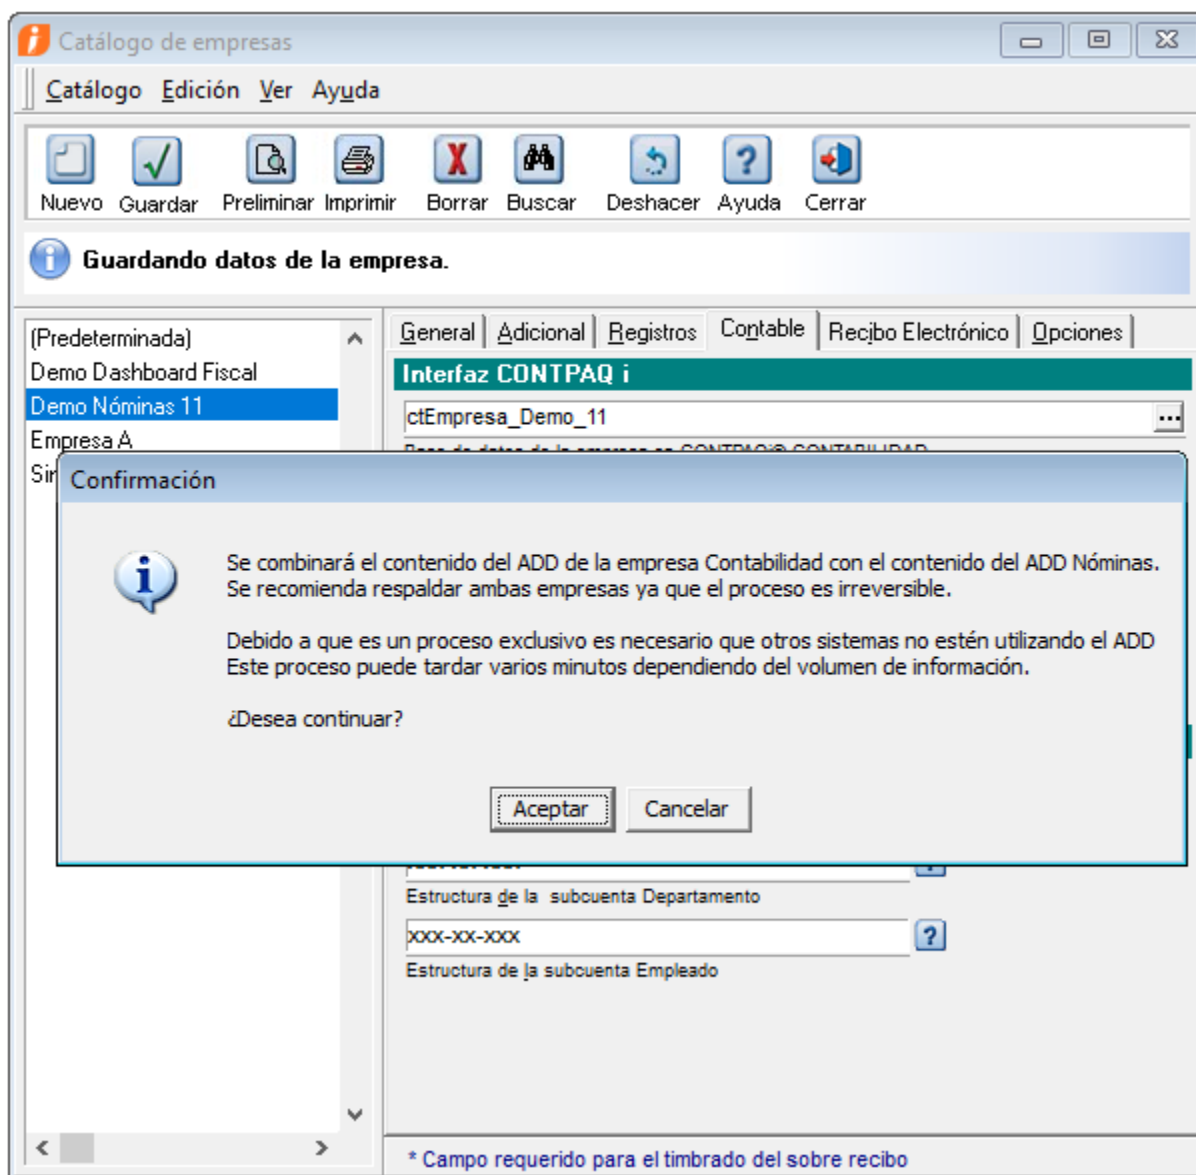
Catálogo de empresas

Catálogo Edición Ver Ayuda

Nuevo Guardar Preliminar Imprimir Borrar Buscar Deshacer Ayuda Cerrar

Guardando datos de la empresa.

(Predeterminada)
Demo Dashboard Fiscal
Demo Nóminas 11
Empresa A
Sir

General | Adicional | Registros | Contable | Recibo Electrónico | Opciones

Interfaz CONTPAQ i

ctEmpresa_Demo_11

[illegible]

Confirmación

Se combinará el contenido del ADD de la empresa Contabilidad con el contenido del ADD Nóminas. Se recomienda respaldar ambas empresas ya que el proceso es irreversible.

Debido a que es un proceso exclusivo es necesario que otros sistemas no estén utilizando el ADD Este proceso puede tardar varios minutos dependiendo del volumen de información.

¿Desea continuar?

Aceptar Cancelar

Estructura de la subcuenta Departamento

XXX-XX-XXX

Estructura de la subcuenta Empleado

* Campo requerido para el timbrado del sobre recibo